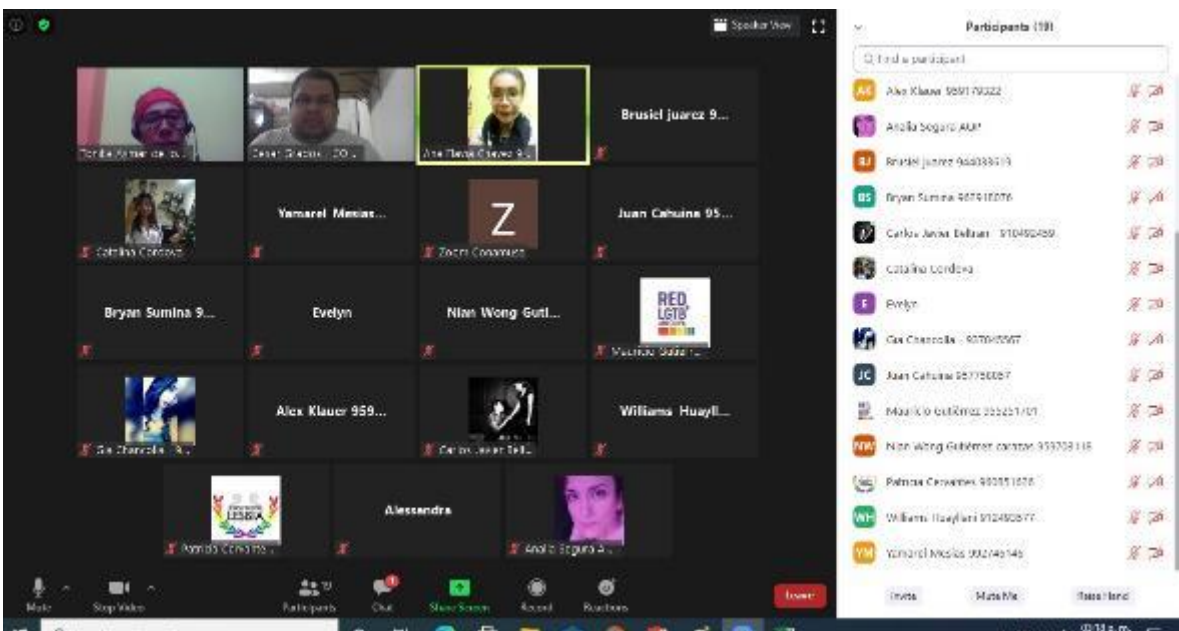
Speaker View

Tomás Palmer de la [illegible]
Cesar Gracia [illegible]
Ana Elena Chavez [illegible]
Brusiel juarez 9...
Catalina Cordova
Yamarel Mesias...
Z
Zocri Conamon
Juan Cahuina 95...
Bryan Sumina 9...
Evelyn
Nian Wong Guti...
RED LGTB
Mauricio Gutie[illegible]
Gia Chancolla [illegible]
Alex Klauer 959...
Carlos Javier Bell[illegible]
Williams Huayll...
Patricia Cervantes
LESBIA
Alessandra
Analia Segura A...

Mute
Stop Video
Participants
Chat
Share Screen
Record
Reactions
Leave

Participants (19)

Find a participant

AK Alex Klauer 959170322
Analia Segura AOP
BJ Brusiel juarez 966088519
BS Bryan Sumina 967418076
Carlos Javier Beltran 910460459
Catalina Cordova
E Evelyn
Gia Chancolla 907065567
JC Juan Cahuina 957750057
Mauricio Gutiérrez 955251701
NW Nian Wong Gutiérrez caratas 959708116
Patricia Cervantes 900551078
WH Williams Huayllani 912480577
YM Yamarel Mesias 992746146

Invite
Mute Me
Raise Hand